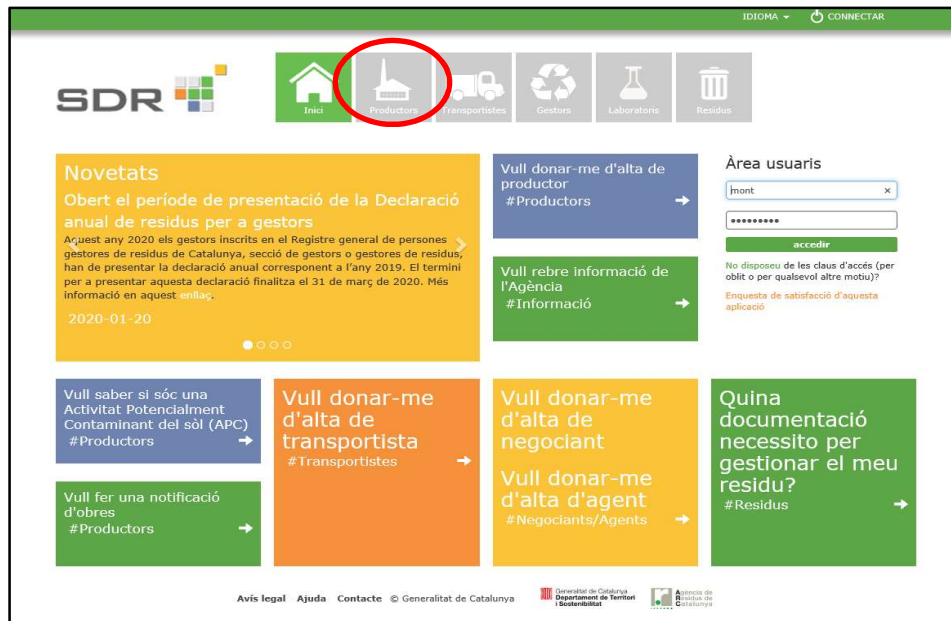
IDIOMA CONNECTAR

SDR

Inici Productors Transportistes Gestors Laboratoris Residus

Novetats

Obert el període de presentació de la Declaració anual de residus per a gestors

Aquest any 2020 els gestors inscrits en el Registre general de persones gestores de residus de Catalunya, secció de gestors o gestores de residus, han de presentar la declaració anual corresponent a l'any 2019. El termini per a presentar aquesta declaració finalitza el 31 de març de 2020. Més informació en aquest enllaç.

2020-01-20

Vull donar-me d'alta de productor
#Productors

Vull rebre informació de l'Agència
#Informació

Àrea usuaris

mont

•••••••••

accedir

No disposeu de les claus d'accés (per oblit o per qualsevol altre motiu)?

Enquesta de satisfacció d'aquesta aplicació

Vull saber si sóc una Activitat Potencialment Contaminant del sòl (APC)
#Productors

Vull fer una notificació d'obres
#Productors

Vull donar-me d'alta de transportista
#Transportistes

Vull donar-me d'alta de negociant

Vull donar-me d'alta d'agent
#Negociants/Agents

Quina documentació necessito per gestionar el meu residu?
#Residus

Avís legal Ajuda Contacte © Generalitat de Catalunya

Generalitat de Catalunya Departament de Territori i Sostenibilitat

Agència de Residus de Catalunya